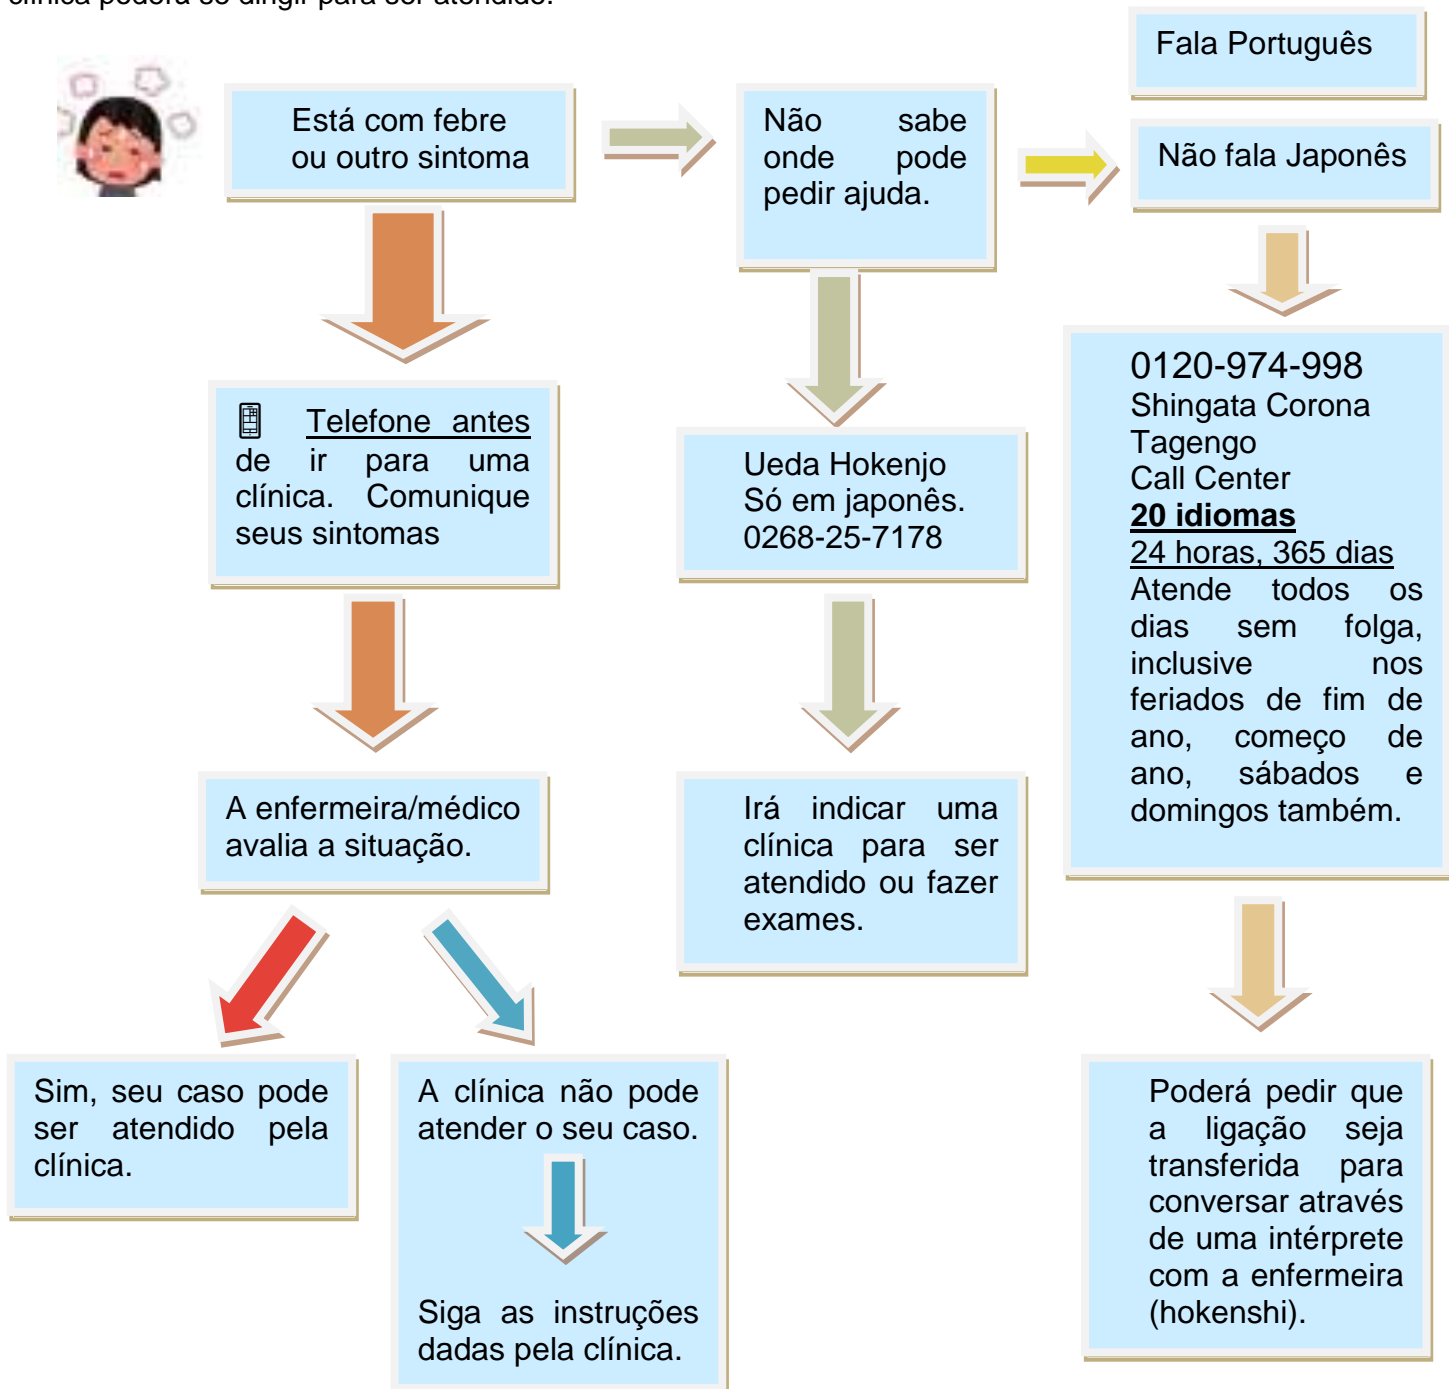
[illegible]

Fala Português

Está com febre ou outro sintoma

Não sabe onde pode pedir ajuda.

Não fala Japonês

Telefone antes de ir para uma clínica. Comunique seus sintomas

Ueda Hokenjo
Só em japonês.
0268-25-7178

0120-974-998
Shingata Corona Tagengo Call Center
**20 idiomas**
24 horas, 365 dias
Atende todos os dias sem folga, inclusive nos feriados de fim de ano, começo de ano, sábados e domingos também.

A enfermeira/médico avalia a situação.

Irá indicar uma clínica para ser atendido ou fazer exames.

Sim, seu caso pode ser atendido pela clínica.

A clínica não pode atender o seu caso.

Siga as instruções dadas pela clínica.

Poderá pedir que a ligação seja transferida para conversar através de uma intérprete com a enfermeira (hokenshi).